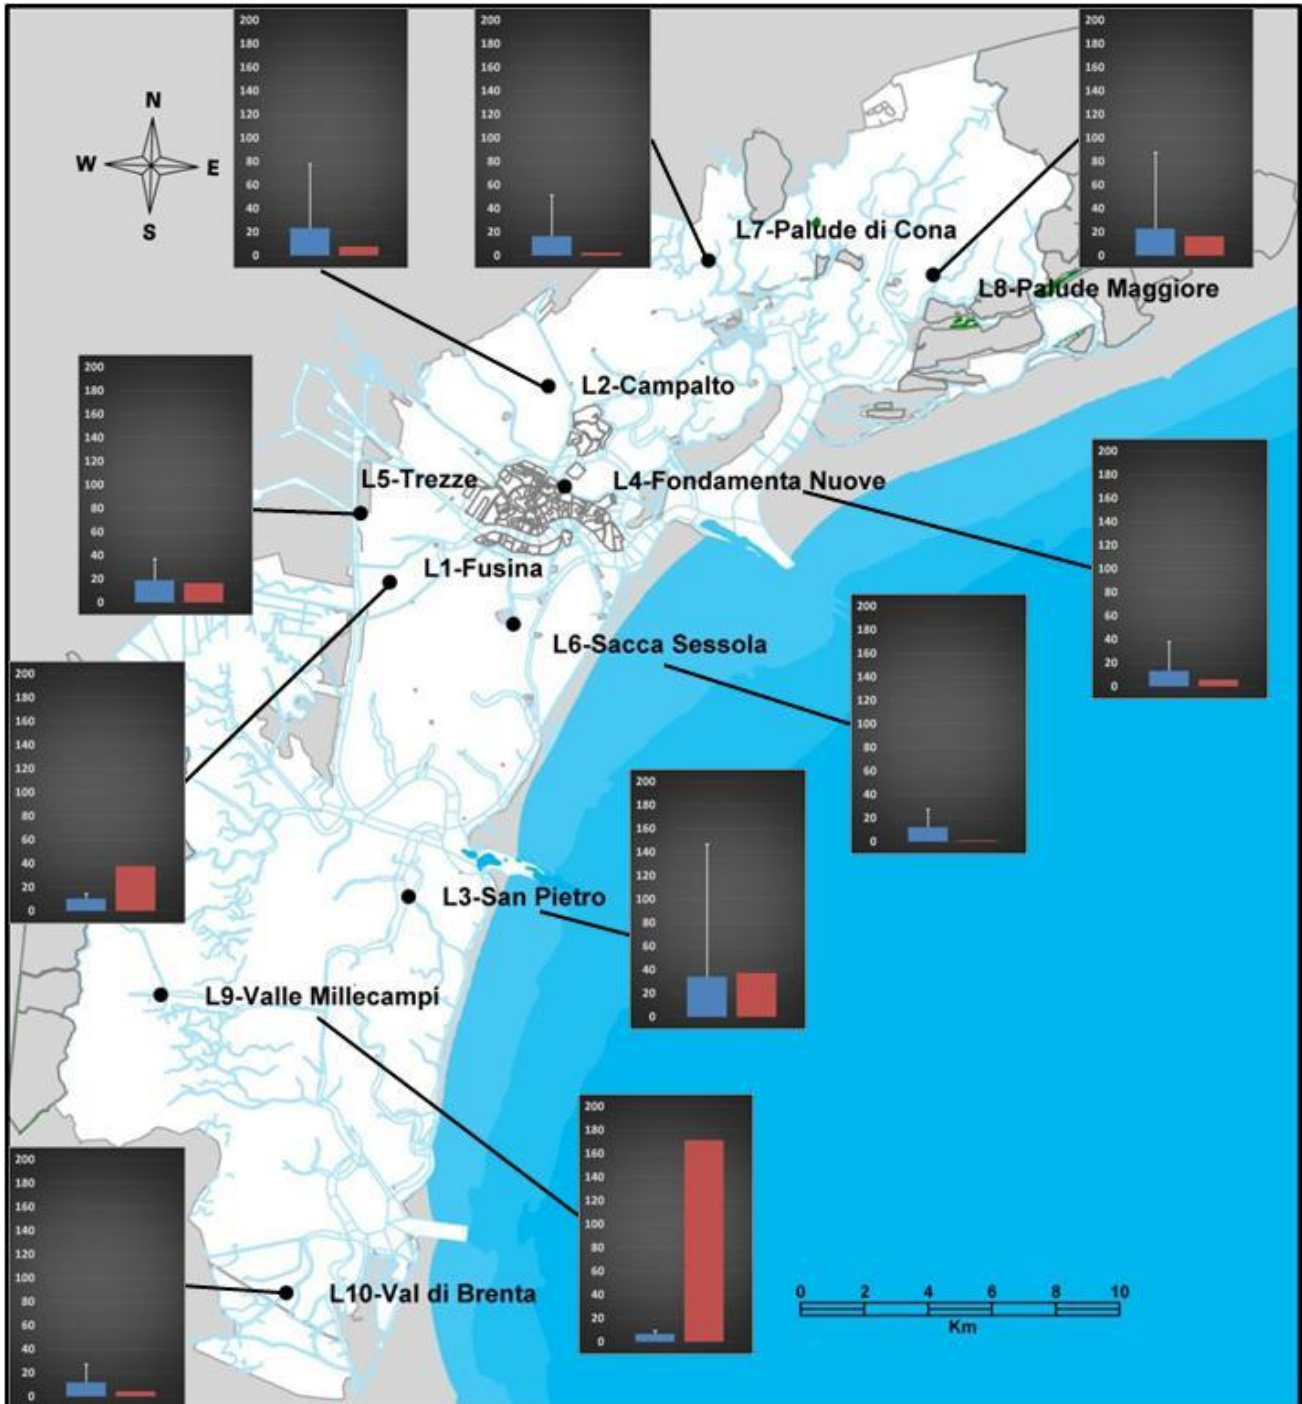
N
W
E
S

200
180
160
140
120
100
80
60
40
20
0

200
180
160
140
120
100
80
60
40
20
0

200
180
160
140
120
100
80
60
40
20
0

L7-Palude di Cona
L8-Palude Maggiore

200
180
160
140
120
100
80
60
40
20
0

L2-Campalto

L5-Trezze
L4-Fondamenta Nuove

200
180
160
140
120
100
80
60
40
20
0

L1-Fusina

200
180
160
140
120
100
80
60
40
20
0

L6-Sacca Sessola

200
180
160
140
120
100
80
60
40
20
0

200
180
160
140
120
100
80
60
40
20
0

200
180
160
140
120
100
80
60
40
20
0

L3-San Pietro

L9-Valle Millecampi

200
180
160
140
120
100
80
60
40
20
0

200
180
160
140
120
100
80
60
40
20
0

L10-Val di Brenta

0 2 4 6 8 10
Km